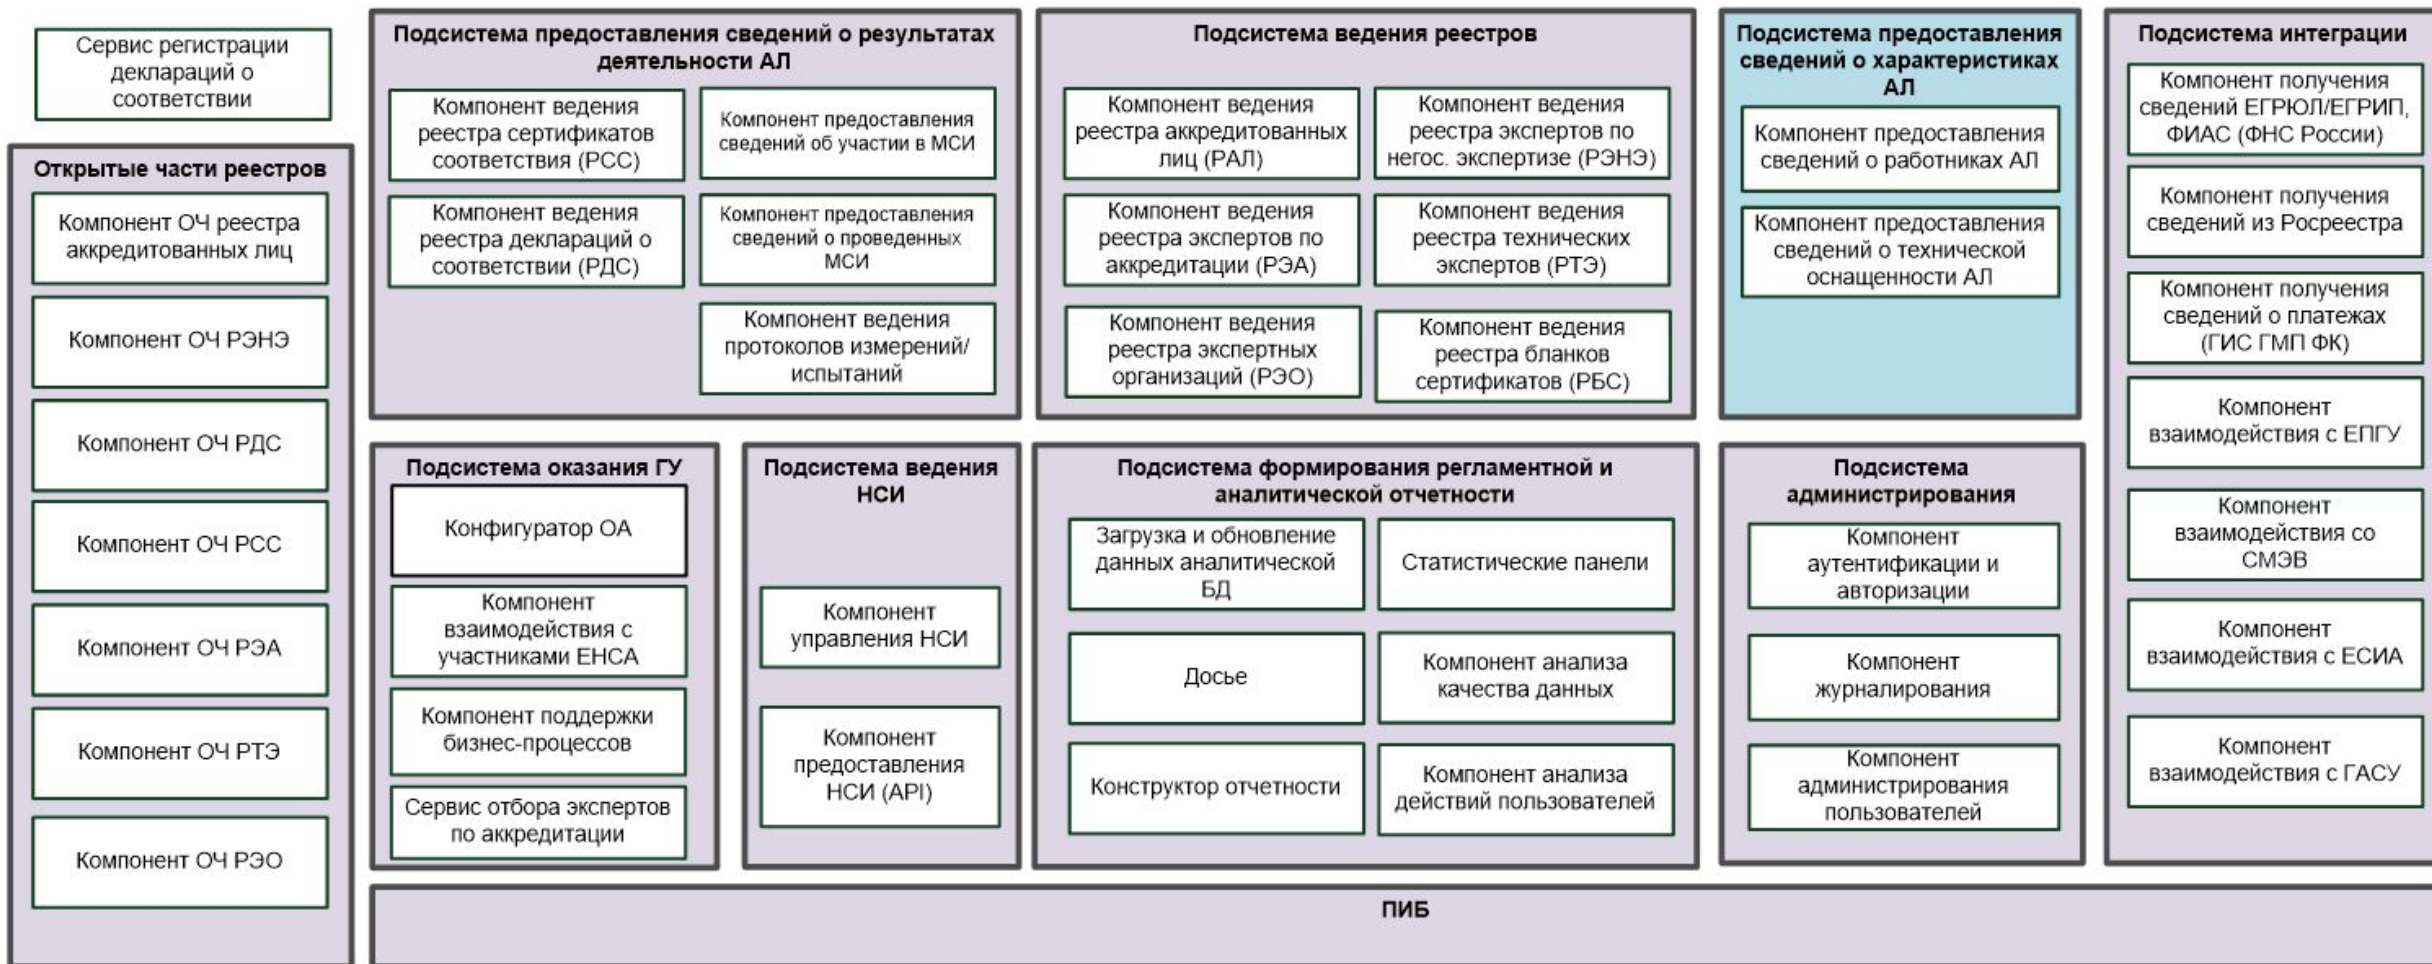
Сервис регистрации деклараций о соответствии

Открытые части реестров

Компонент ОЧ реестра аккредитованных лиц

Компонент ОЧ РЭНЭ

Компонент ОЧ РДС

Компонент ОЧ РСС

Компонент ОЧ РЭА

Компонент ОЧ РТЭ

Компонент ОЧ РЭО

Подсистема предоставления сведений о результатах деятельности АЛ

Компонент ведения реестра сертификатов соответствия (РСС)

Компонент предоставления сведений об участии в МСИ

Компонент ведения реестра деклараций о соответствии (РДС)

Компонент предоставления сведений о проведенных МСИ

Компонент ведения протоколов измерений/ испытаний

Подсистема ведения реестров

Компонент ведения реестра аккредитованных лиц (РАЛ)

Компонент ведения реестра экспертов по негос. экспертизе (РЭНЭ)

Компонент ведения реестра экспертов по аккредитации (РЭА)

Компонент ведения реестра технических экспертов (РТЭ)

Компонент ведения реестра экспертных организаций (РЭО)

Компонент ведения реестра бланков сертификатов (РБС)

Подсистема предоставления сведений о характеристиках АЛ

Компонент предоставления сведений о работниках АЛ

Компонент предоставления сведений о технической оснащенности АЛ

Подсистема интеграции

Компонент получения сведений ЕГРЮЛ/ЕГРИП, ФИАС (ФНС России)

Компонент получения сведений из Росреестра

Компонент получения сведений о платежах (ГИС ГМП ФК)

Компонент взаимодействия с ЕПГУ

Компонент взаимодействия со СМЭВ

Компонент взаимодействия с ЕСИА

Компонент взаимодействия с ГАСУ

Подсистема оказания ГУ

Конфигуратор ОА

Компонент взаимодействия с участниками ЕНСА

Компонент поддержки бизнес-процессов

Сервис отбора экспертов по аккредитации

Подсистема ведения НСИ

Компонент управления НСИ

Компонент предоставления НСИ (API)

Подсистема формирования регламентной и аналитической отчетности

Загрузка и обновление данных аналитической БД

Статистические панели

Досье

Компонент анализа качества данных

Конструктор отчетности

Компонент анализа действий пользователей

Подсистема администрирования

Компонент аутентификации и авторизации

Компонент журналирования

Компонент администрирования пользователей

ПИБ